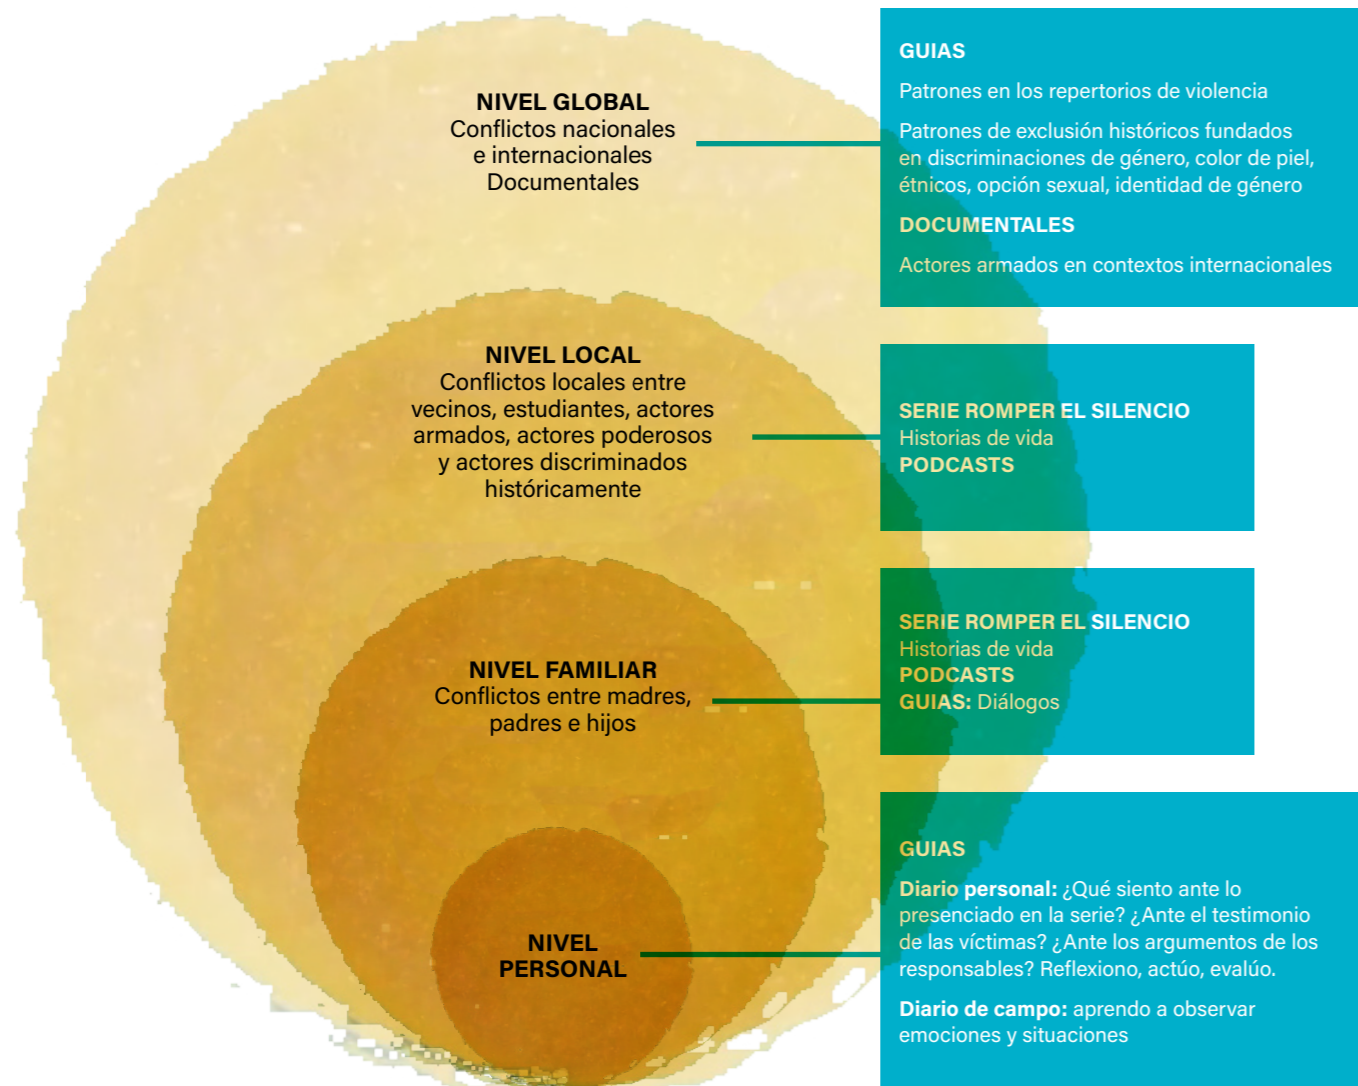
NIVEL GLOBAL
Conflictos nacionales e internacionales
Documentales

GUIAS

Patrones en los repertorios de violencia

Patrones de exclusión históricos fundados en discriminaciones de género, color de piel, étnicos, opción sexual, identidad de género

DOCUMENTALES

Actores armados en contextos internacionales

NIVEL LOCAL
Conflictos locales entre vecinos, estudiantes, actores armados, actores poderosos y actores discriminados históricamente

SERIE ROMPER EL SILENCIO
Historias de vida
PODCASTS

NIVEL FAMILIAR
Conflictos entre madres, padres e hijos

SERIE ROMPER EL SILENCIO
Historias de vida
PODCASTS
GUIAS: Diálogos

NIVEL PERSONAL

GUIAS

Diario personal: ¿Qué siento ante lo presenciado en la serie? ¿Ante el testimonio de las víctimas? ¿Ante los argumentos de los responsables? Reflexiono, actúo, evalúo.

Diario de campo: aprendo a observar emociones y situaciones